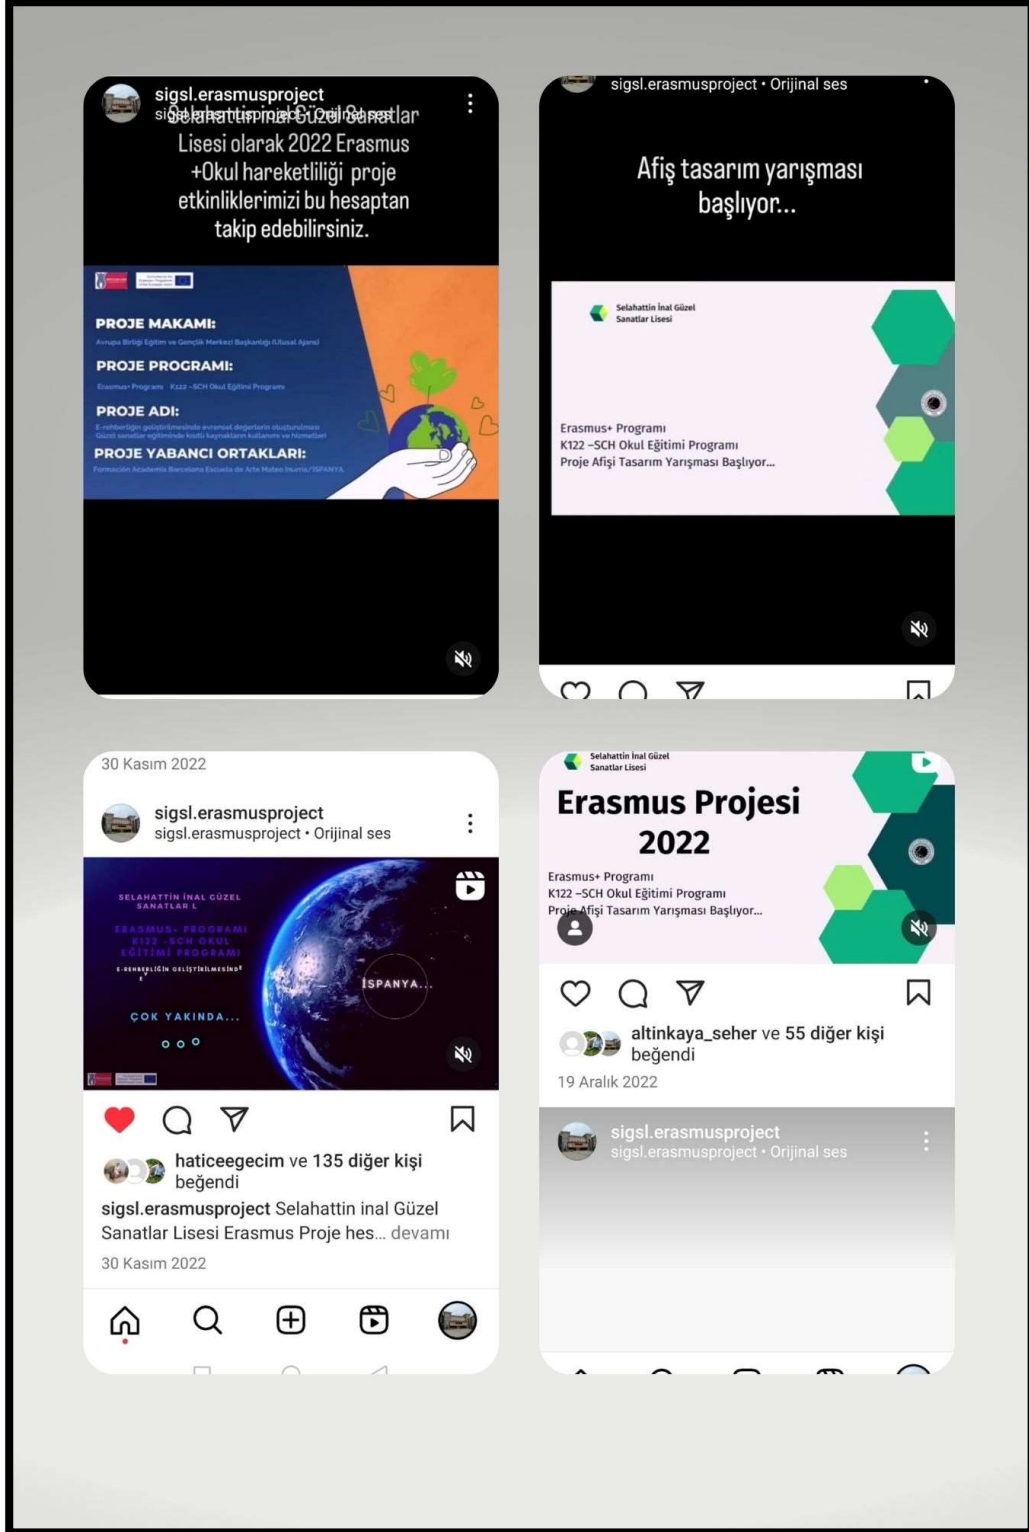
sigsl.erasmusproject
sigsl.erasmusproject • Orijinal ses
Selahattin İnal Güzel Sanatlar Lisesi olarak 2022 Erasmus +Okul hareketliliği proje etkinliklerimizi bu hesaptan takip edebilirsiniz.

PROJE MAKAMI:
Avrupa Birliği Eğitim ve Gençlik Merkezi Başkanlığı (Ulusal Ajans)
PROJE PROGRAMI:
Erasmus+ Program K122 -SCH Okul Eğitimi Programı
PROJE ADI:
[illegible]
PROJE YABANCI ORTAKLARI:
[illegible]

sigsl.erasmusproject • Orijinal ses
Afiş tasarım yarışması başlıyor...

Selahattin İnal Güzel Sanatlar Lisesi
Erasmus+ Programı
K122 -SCH Okul Eğitimi Programı
Proje Afişi Tasarım Yarışması Başlıyor...

30 Kasım 2022
sigsl.erasmusproject
sigsl.erasmusproject • Orijinal ses
SELAHATTIN İNAL GÜZEL SANATLAR L
ERASMUS+ PROGRAMI
K122 -SCH OKUL EĞİTİMİ PROGRAMI
E-REHBERLİĞİN GELİŞTİRİLMESİNDE
İSPANYA...
ÇOK YAKINDA...
haticeegecim ve 135 diğer kişi beğendi
sigsl.erasmusproject Selahattin inal Güzel Sanatlar Lisesi Erasmus Proje hes... devamı
30 Kasım 2022

Selahattin İnal Güzel Sanatlar Lisesi
Erasmus Projesi 2022
Erasmus+ Programı
K122 -SCH Okul Eğitimi Programı
Proje Afişi Tasarım Yarışması Başlıyor...
altinkaya_seher ve 55 diğer kişi beğendi
19 Aralık 2022
sigsl.erasmusproject
sigsl.erasmusproject • Orijinal ses